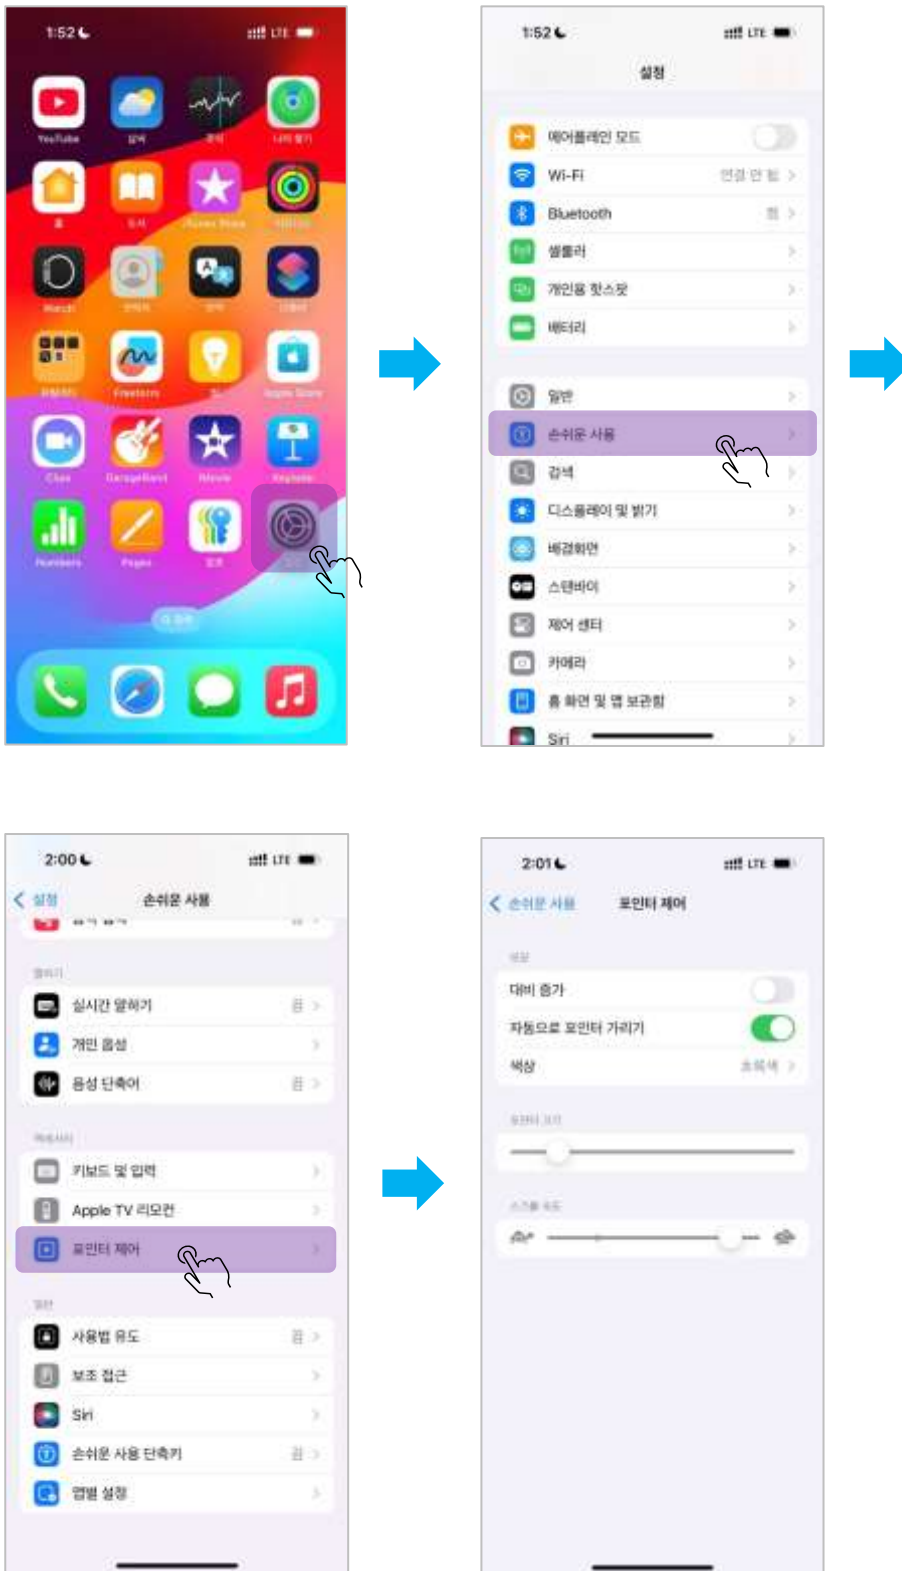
1:52 LTE

YouTube

1:52 LTE

설정

에어플레인 모드
Wi-Fi 연결 안 됨
Bluetooth 켬
셀룰러
개인용 핫스팟
배터리

일반
손쉬운 사용
검색
디스플레이 및 밝기
배경화면
스탠바이
제어 센터
카메라
홈 화면 및 앱 보관함
Siri

2:00 LTE

설정 손쉬운 사용

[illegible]
실시간 말하기 끔
개인 음성
음성 단축어 끔
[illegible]
키보드 및 입력
Apple TV 리모컨
포인터 제어
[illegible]
사용법 유도 끔
보조 접근
Siri
손쉬운 사용 단축키 끔
앱별 설정

2:01 LTE

손쉬운 사용 포인터 제어

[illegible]
대비 증가
자동으로 포인터 가리기
색상 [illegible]
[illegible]
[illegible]